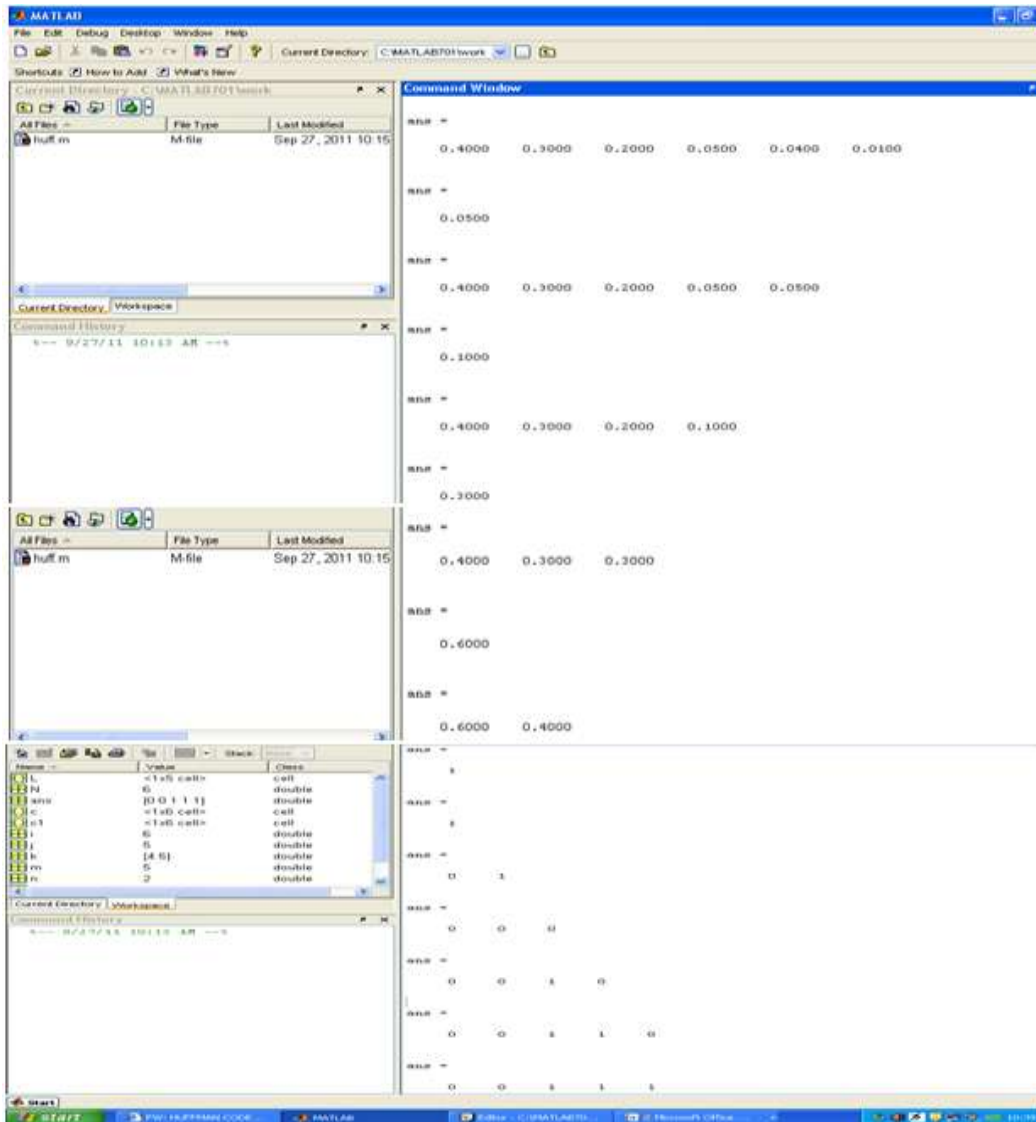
MATLAB

File Edit Debug Desktop Window Help

Current Directory: C:\MATLAB701\work

Shortcuts How to Add What's New

Current Directory - C:\MATLAB701\work

| All Files | File Type | Last Modified |
|---|---|---|
| huff.m | M-file | Sep 27, 2011 10:15 |

Current Directory Workspace

Command History

%-- 9/27/11 10:13 AM --%

| All Files | File Type | Last Modified |
|---|---|---|
| huff.m | M-file | Sep 27, 2011 10:15 |

Stack

| Name | Value | Class |
|---|---|---|
| L | <1x5 cell> | cell |
| N | 6 | double |
| ans | [0 0 1 1 1] | double |
| c | <1x6 cell> | cell |
| c1 | <1x6 cell> | cell |
| i | 6 | double |
| j | 5 | double |
| k | [4 6] | double |
| m | 5 | double |
| n | 2 | double |

Current Directory Workspace

Command History

%-- 9/27/11 10:13 AM --%

Command Window

ans =

0.4000 0.3000 0.2000 0.0500 0.0400 0.0100

ans =

0.0500

ans =

0.4000 0.3000 0.2000 0.0500 0.0500

ans =

0.1000

ans =

0.4000 0.3000 0.2000 0.1000

ans =

0.3000

ans =

0.4000 0.3000 0.3000

ans =

0.6000

ans =

0.6000 0.4000

ans =

1

ans =

1

ans =

0 1

ans =

0 0 0

ans =

0 0 1 0

ans =

0 0 1 1 0

ans =

0 0 1 1 1

Start

start FW: HUFFMAN CODE... MATLAB Editor - C:\MATLAB701... 2 Microsoft Office... 10:39